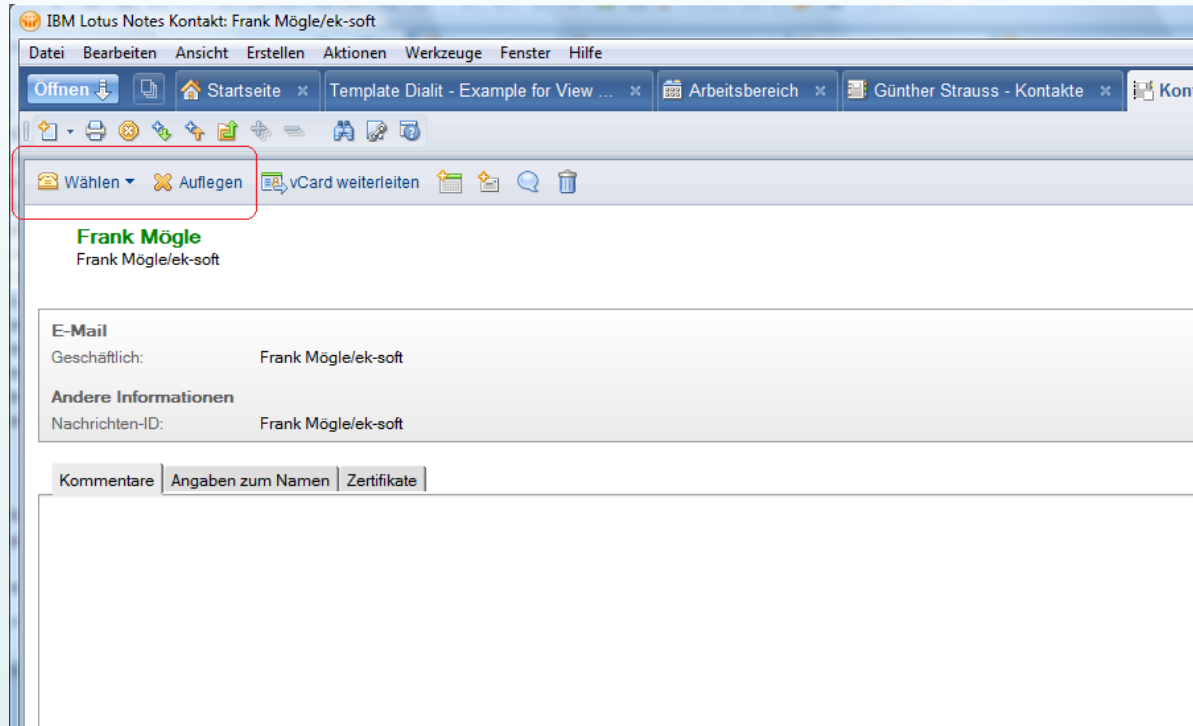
IBM Lotus Notes Kontakt: Frank Mögle/ek-soft

Datei Bearbeiten Ansicht Erstellen Aktionen Werkzeuge Fenster Hilfe

Öffnen | Startseite | Template Dialit - Example for View ... | Arbeitsbereich | Günther Strauss - Kontakte | Kon

Wählen | Auflegen | vCard weiterleiten

Frank Mögle
Frank Mögle/ek-soft

E-Mail
Geschäftlich: Frank Mögle/ek-soft

Andere Informationen
Nachrichten-ID: Frank Mögle/ek-soft

Kommentare | Angaben zum Namen | Zertifikate